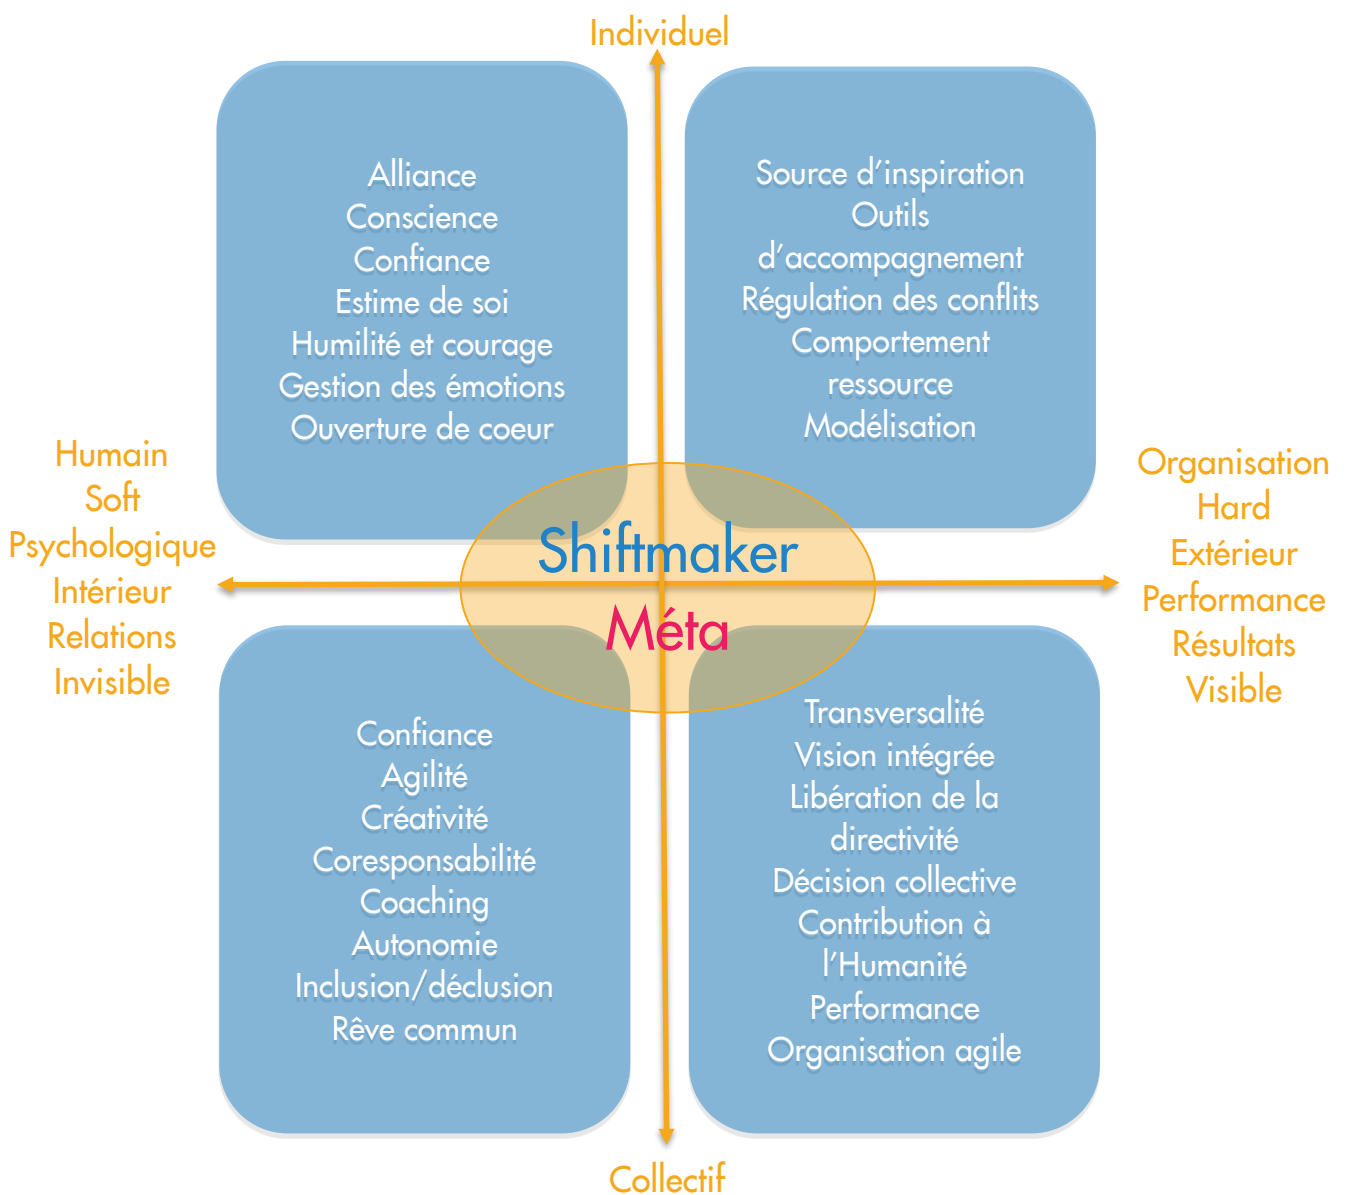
Individuel

Alliance
Conscience
Confiance
Estime de soi
Humilité et courage
Gestion des émotions
Ouverture de coeur

Source d'inspiration
Outils d'accompagnement
Régulation des conflits
Comportement ressource
Modélisation

Humain
Soft
Psychologique
Intérieur
Relations
Invisible

Shiftmaker
Méta

Organisation
Hard
Extérieur
Performance
Résultats
Visible

Confiance
Agilité
Créativité
Coresponsabilité
Coaching
Autonomie
Inclusion/déclusion
Rêve commun

Transversalité
Vision intégrée
Libération de la directivité
Décision collective
Contribution à l'Humanité
Performance
Organisation agile

Collectif